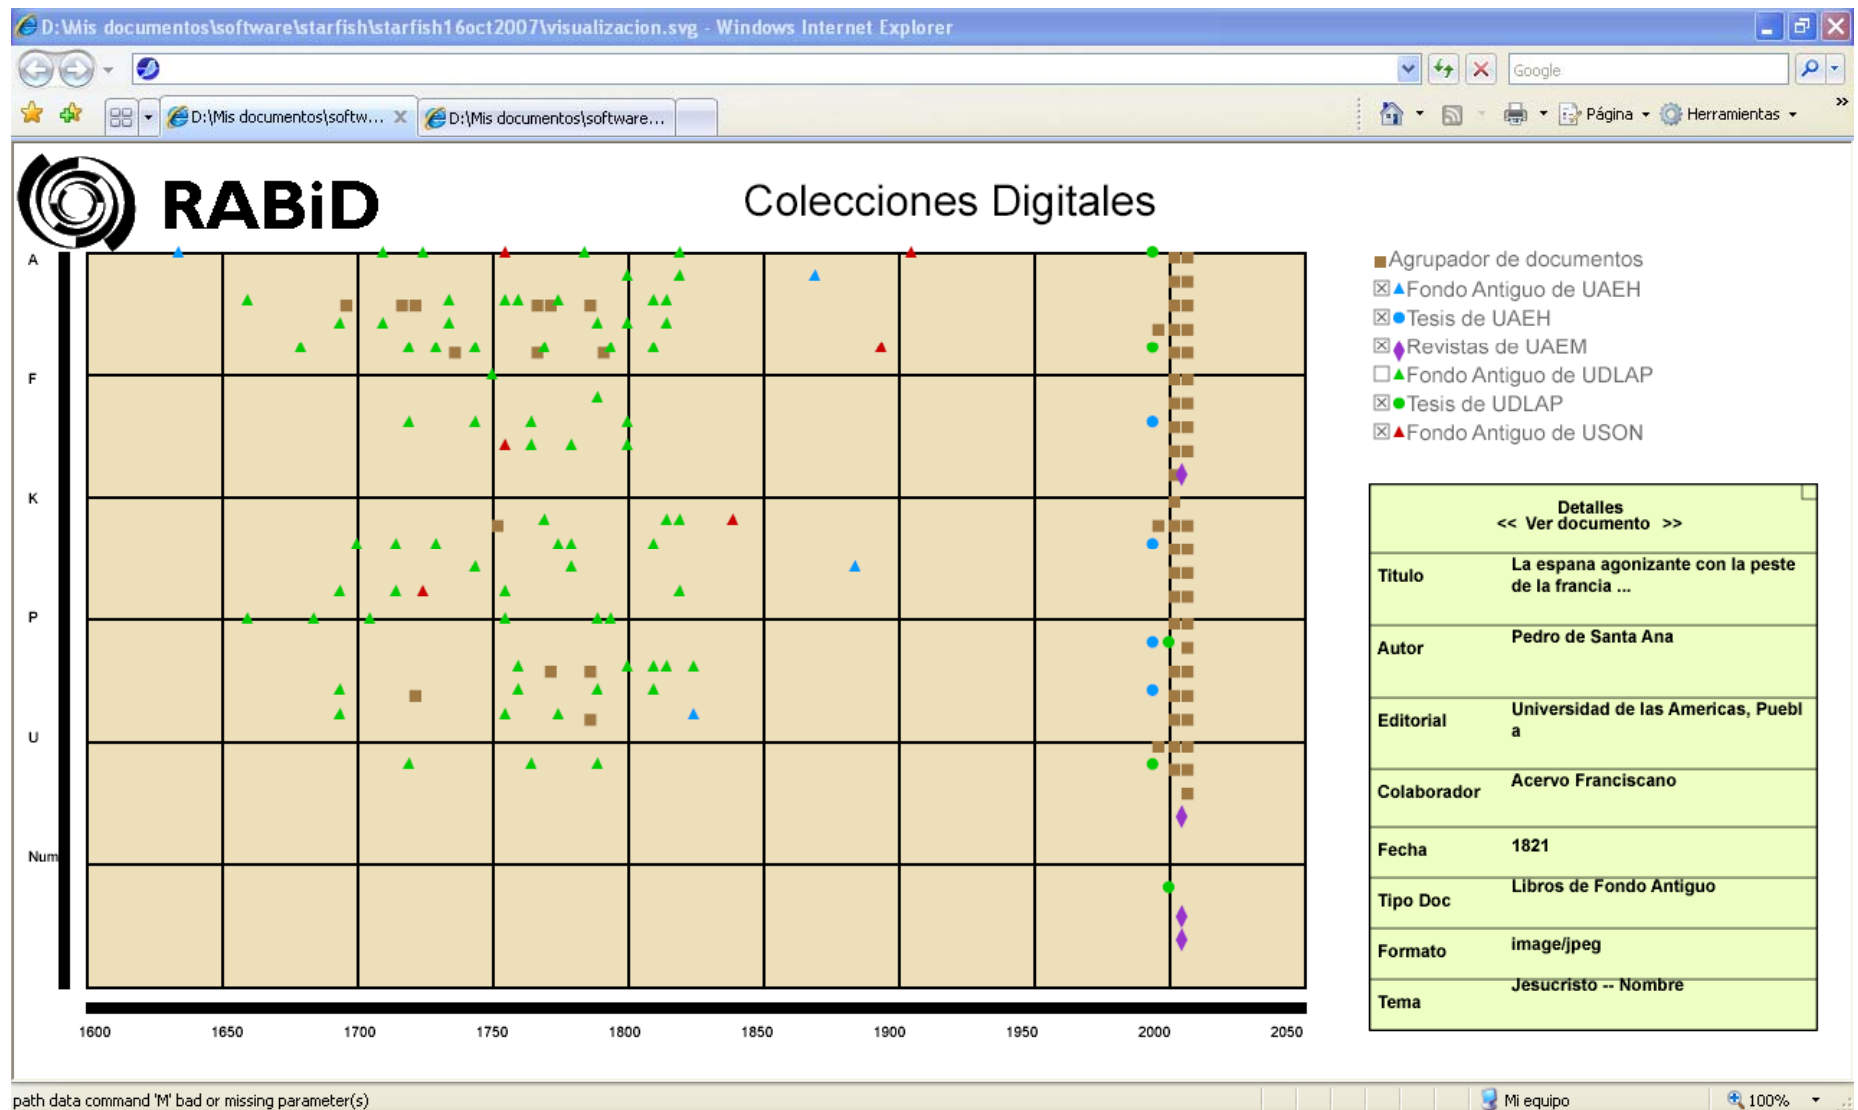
D:\Mis documentos\software\starfish\starfish16oct2007\visualizacion.svg - Windows Internet Explorer

Google

D:\Mis documentos\softw... D:\Mis documentos\software...

Página Herramientas

RABiD

Colecciones Digitales

A
F
K
P
U
Num

1600 1650 1700 1750 1800 1850 1900 1950 2000 2050

Agrupador de documentos
☒ Fondo Antiguo de UAEH
☒ Tesis de UAEH
☒ Revistas de UAEM
☐ Fondo Antiguo de UDLAP
☒ Tesis de UDLAP
☒ Fondo Antiguo de USON

Detalles
<< Ver documento >>

| | |
|---|---|
| Titulo | La espana agonizante con la peste de la francia ... |
| Autor | Pedro de Santa Ana |
| Editorial | Universidad de las Americas, Puebla |
| Colaborador | Acervo Franciscano |
| Fecha | 1821 |
| Tipo Doc | Libros de Fondo Antiguo |
| Formato | image/jpeg |
| Tema | Jesucristo -- Nombre |

path data command 'M' bad or missing parameter(s)

Mi equipo

100%